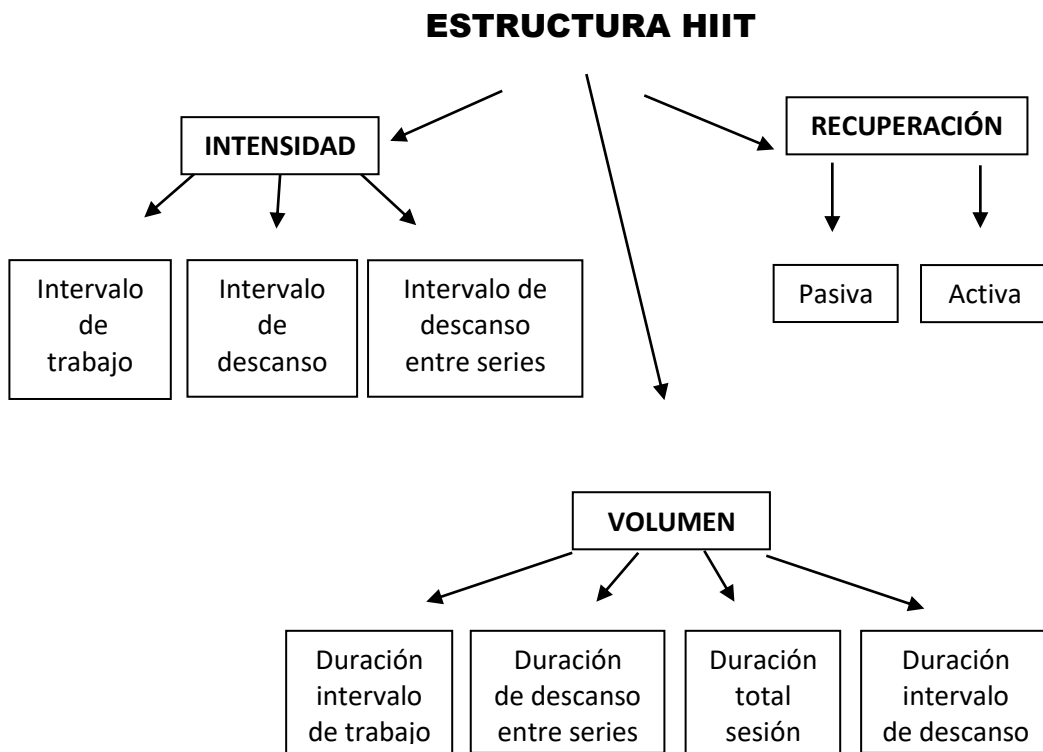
ESTRUCTURA HIIT

INTENSIDAD

Intervalo de trabajo

Intervalo de descanso

Intervalo de descanso entre series

RECUPERACIÓN

Pasiva

Activa

VOLUMEN

Duración intervalo de trabajo

Duración de descanso entre series

Duración total sesión

Duración intervalo de descanso